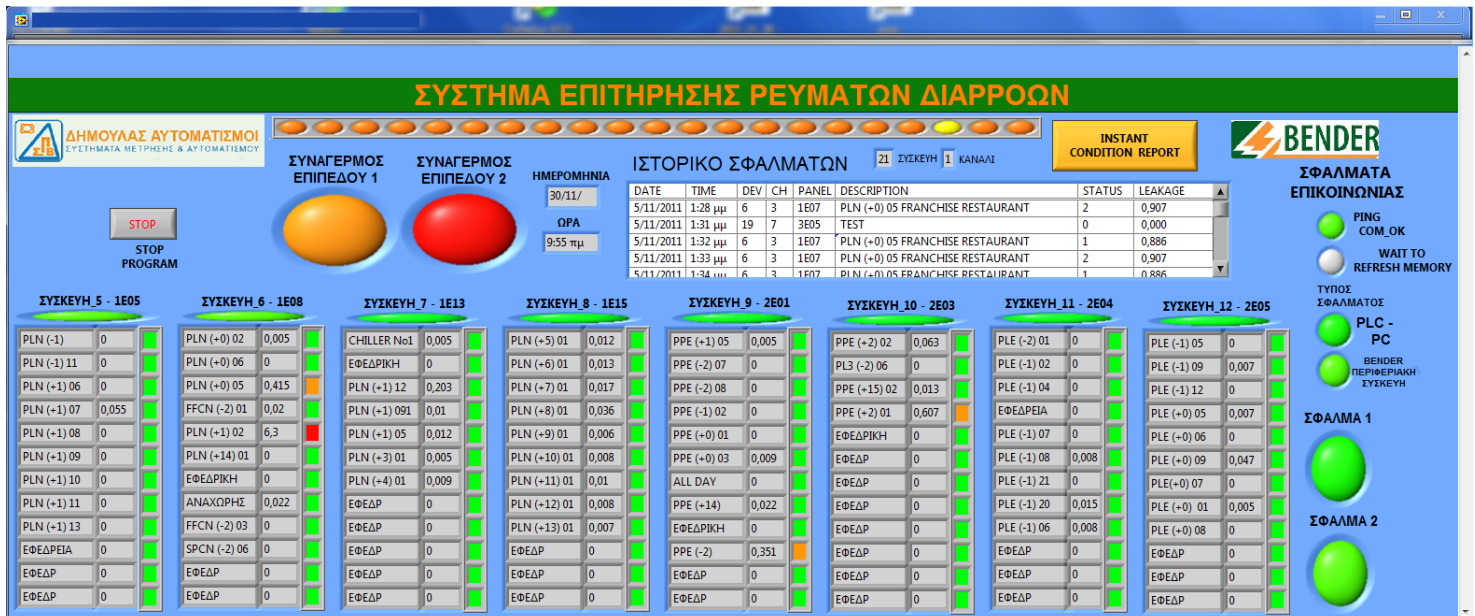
ΣΥΣΤΗΜΑ ΕΠΙΤΗΡΗΣΗΣ ΡΕΥΜΑΤΩΝ ΔΙΑΡΡΟΩΝ

ΔΗΜΟΥΛΑΣ ΑΥΤΟΜΑΤΙΣΜΟΙ
ΣΥΣΤΗΜΑΤΑ ΜΕΤΡΗΣΗΣ & ΑΥΤΟΜΑΤΙΣΜΟΥ

ΣΥΝΑΓΕΡΜΟΣ ΕΠΙΠΕΔΟΥ 1

ΣΥΝΑΓΕΡΜΟΣ ΕΠΙΠΕΔΟΥ 2

ΗΜΕΡΟΜΗΝΙΑ
30/11/

ΩΡΑ
9:55 πμ

STOP
STOP PROGRAM

ΙΣΤΟΡΙΚΟ ΣΦΑΛΜΑΤΩΝ 21 ΣΥΣΚΕΥΗ 1 ΚΑΝΑΛΙ

INSTANT CONDITION REPORT

BENDER

| DATE | TIME | DEV | CH | PANEL | DESCRIPTION | STATUS | LEAKAGE |
|---|---|---|---|---|---|---|---|
| 5/11/2011 | 1:28 μμ | 6 | 3 | 1E07 | PLN (+0) 05 FRANCHISE RESTAURANT | 2 | 0,907 |
| 5/11/2011 | 1:31 μμ | 19 | 7 | 3E05 | TEST | 0 | 0,000 |
| 5/11/2011 | 1:32 μμ | 6 | 3 | 1E07 | PLN (+0) 05 FRANCHISE RESTAURANT | 1 | 0,886 |
| 5/11/2011 | 1:33 μμ | 6 | 3 | 1E07 | PLN (+0) 05 FRANCHISE RESTAURANT | 2 | 0,907 |
| 5/11/2011 | 1:34 μμ | 6 | 3 | 1E07 | PLN (+0) 05 FRANCHISE RESTAURANT | 1 | 0,886 |

ΣΦΑΛΜΑΤΑ ΕΠΙΚΟΙΝΩΝΙΑΣ
PING COM_OK
WAIT TO REFRESH MEMORY
ΤΥΠΟΣ ΣΦΑΛΜΑΤΟΣ
PLC - PC
BENDER ΠΕΡΙΦΕΡΙΑΚΗ ΣΥΣΚΕΥΗ
ΣΦΑΛΜΑ 1
ΣΦΑΛΜΑ 2

ΣΥΣΚΕΥΗ_5 - 1E05
PLN (-1) 0
PLN (-1) 11 0
PLN (+1) 06 0
PLN (+1) 07 0,055
PLN (+1) 08 0
PLN (+1) 09 0
PLN (+1) 10 0
PLN (+1) 11 0
PLN (+1) 13 0
ΕΦΕΔΡΕΙΑ 0
ΕΦΕΔΡ 0
ΕΦΕΔΡ 0

ΣΥΣΚΕΥΗ_6 - 1E08
PLN (+0) 02 0,005
PLN (+0) 06 0
PLN (+0) 05 0,415
FFCN (-2) 01 0,02
PLN (+1) 02 6,3
PLN (+14) 01 0
ΕΦΕΔΡΙΚΗ 0
ΑΝΑΧΩΡΗΣ 0,022
FFCN (-2) 03 0
SPCN (-2) 06 0
ΕΦΕΔΡ 0
ΕΦΕΔΡ 0

ΣΥΣΚΕΥΗ_7 - 1E13
CHILLER No1 0,005
ΕΦΕΔΡΙΚΗ 0
PLN (+1) 12 0,203
PLN (+1) 091 0,01
PLN (+1) 05 0,012
PLN (+3) 01 0,005
PLN (+4) 01 0,009
ΕΦΕΔΡ 0
ΕΦΕΔΡ 0
ΕΦΕΔΡ 0
ΕΦΕΔΡ 0
ΕΦΕΔΡ 0

ΣΥΣΚΕΥΗ_8 - 1E15
PLN (+5) 01 0,012
PLN (+6) 01 0,013
PLN (+7) 01 0,017
PLN (+8) 01 0,036
PLN (+9) 01 0,006
PLN (+10) 01 0,008
PLN (+11) 01 0,01
PLN (+12) 01 0,008
PLN (+13) 01 0,007
ΕΦΕΔΡ 0
ΕΦΕΔΡ 0
ΕΦΕΔΡ 0

ΣΥΣΚΕΥΗ_9 - 2E01
PPE (+1) 05 0,005
PPE (-2) 07 0
PPE (-2) 08 0
PPE (-1) 02 0
PPE (+0) 01 0
PPE (+0) 03 0,009
ALL DAY 0
PPE (+14) 0,022
ΕΦΕΔΡΙΚΗ 0
PPE (-2) 0,351
ΕΦΕΔΡ 0
ΕΦΕΔΡ 0

ΣΥΣΚΕΥΗ_10 - 2E03
PPE (+2) 02 0,063
PL3 (-2) 06 0
PPE (+15) 02 0,013
PPE (+2) 01 0,607
ΕΦΕΔΡΙΚΗ 0
ΕΦΕΔΡ 0
ΕΦΕΔΡ 0
ΕΦΕΔΡ 0
ΕΦΕΔΡ 0
ΕΦΕΔΡ 0
ΕΦΕΔΡ 0
ΕΦΕΔΡ 0

ΣΥΣΚΕΥΗ_11 - 2E04
PLE (-2) 01 0
PLE (-1) 02 0
PLE (-1) 04 0
ΕΦΕΔΡΕΙΑ 0
PLE (-1) 07 0
PLE (-1) 08 0,008
PLE (-1) 21 0
PLE (-1) 20 0,015
PLE (-1) 06 0,008
ΕΦΕΔΡ 0
ΕΦΕΔΡ 0
ΕΦΕΔΡ 0

ΣΥΣΚΕΥΗ_12 - 2E05
PLE (-1) 05 0
PLE (-1) 09 0,007
PLE (-1) 12 0
PLE (+0) 05 0,007
PLE (+0) 06 0
PLE (+0) 09 0,047
PLE(+0) 07 0
PLE (+0) 01 0,005
PLE (+0) 08 0
ΕΦΕΔΡ 0
ΕΦΕΔΡ 0
ΕΦΕΔΡ 0